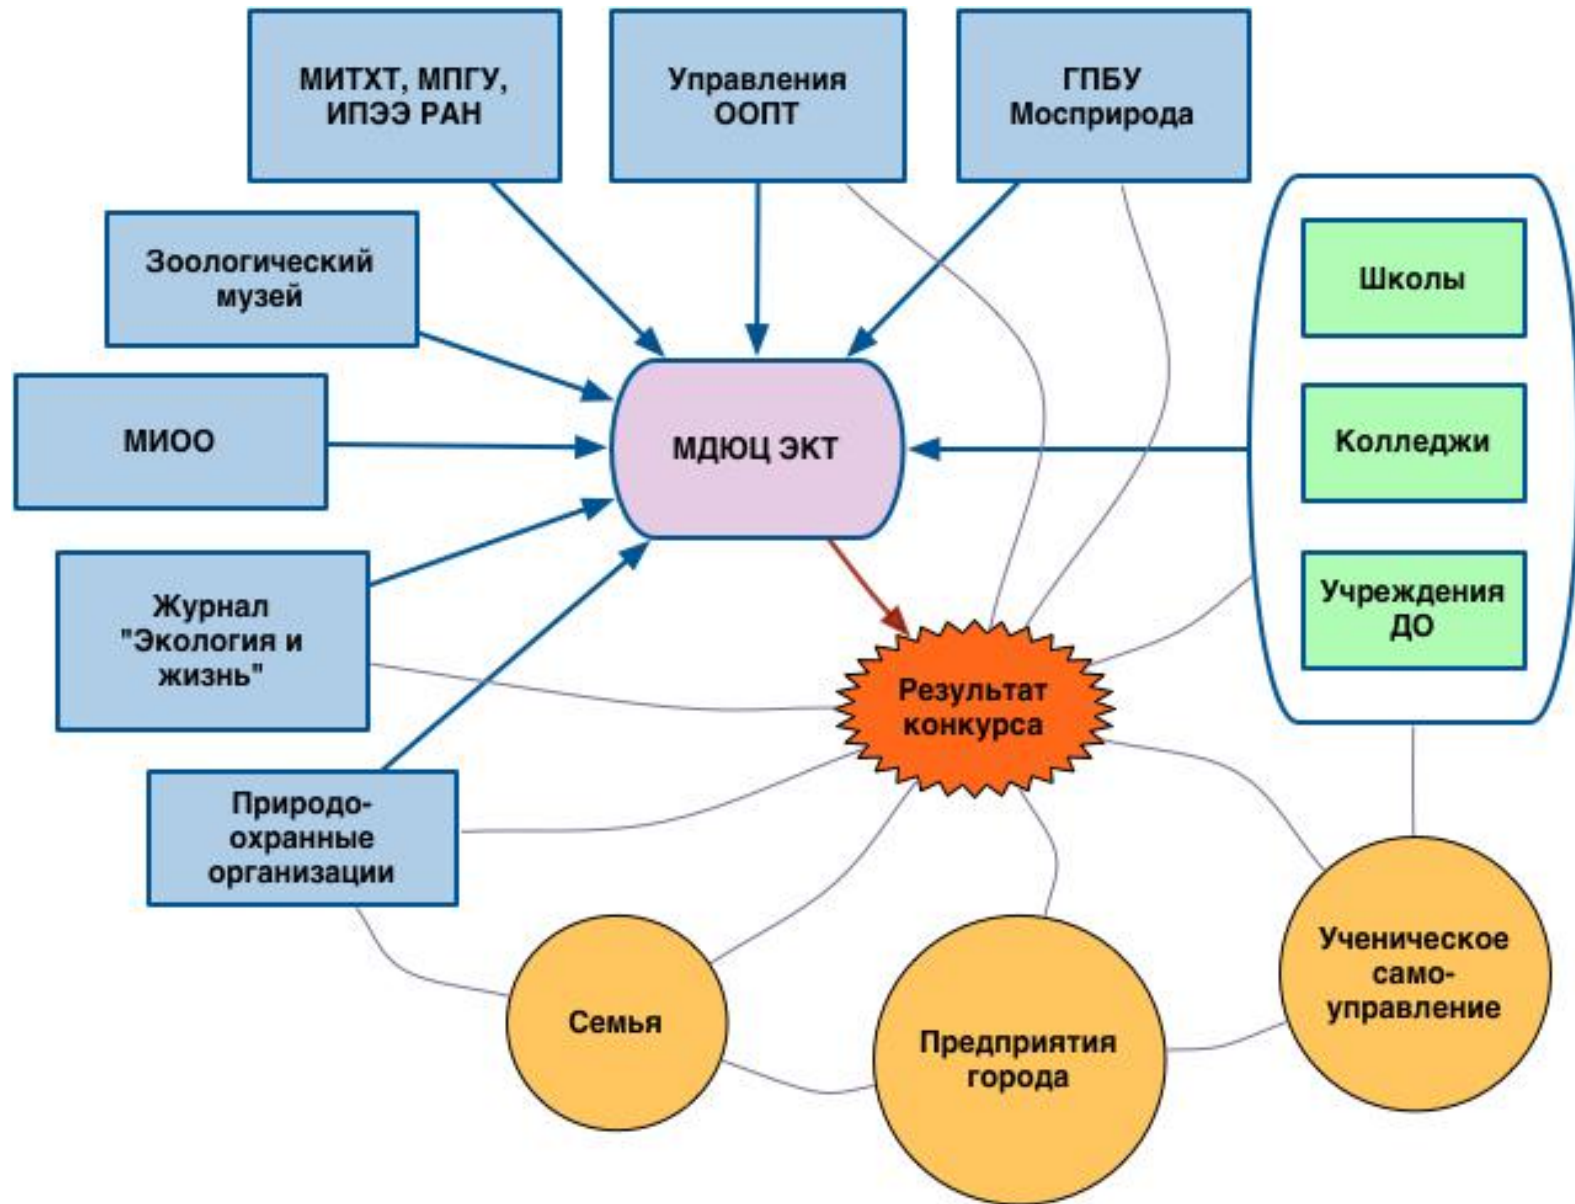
МИТХТ, МПГУ, ИПЭЭ РАН

Управления ООПТ

ГПБУ Мосприрода

Зоологический музей

Школы

МИОО

МДЮЦ ЭКТ

Колледжи

Журнал "Экология и жизнь"

Учреждения ДО

Результат конкурса

Природоохранные организации

Ученическое самоуправление

Семья

Предприятия города